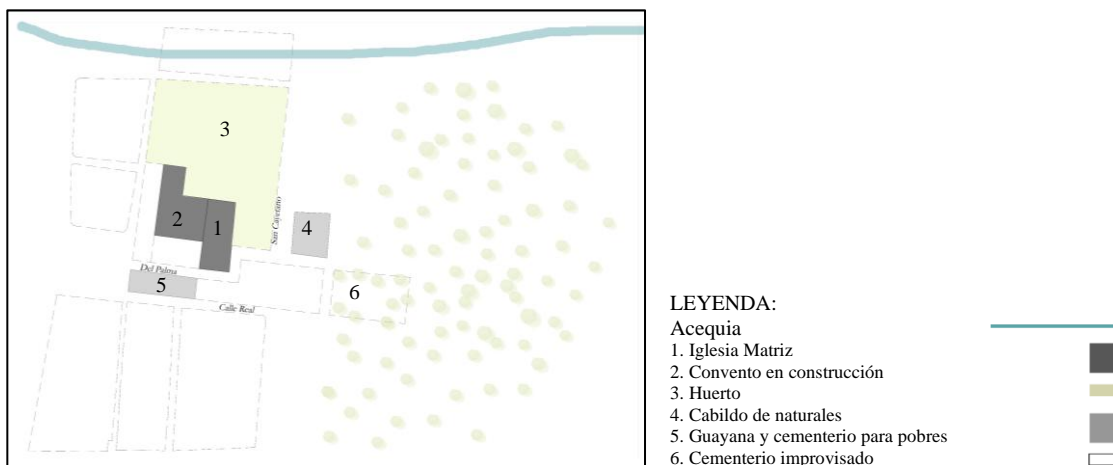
3

2

1

San Cayetano

4

Del Palma

5

6

Calle Real

LEYENDA:
Acequia
1. Iglesia Matriz
2. Convento en construcción
3. Huerto
4. Cabildo de naturales
5. Guayana y cementerio para pobres
6. Cementerio improvisado